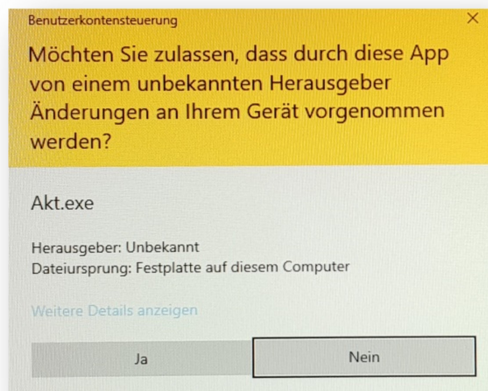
Benutzerkontensteuerung
×

Möchten Sie zulassen, dass durch diese App von einem unbekannten Herausgeber Änderungen an Ihrem Gerät vorgenommen werden?

Akt.exe

Herausgeber: Unbekannt
Dateiursprung: Festplatte auf diesem Computer

Weitere Details anzeigen

Ja

Nein